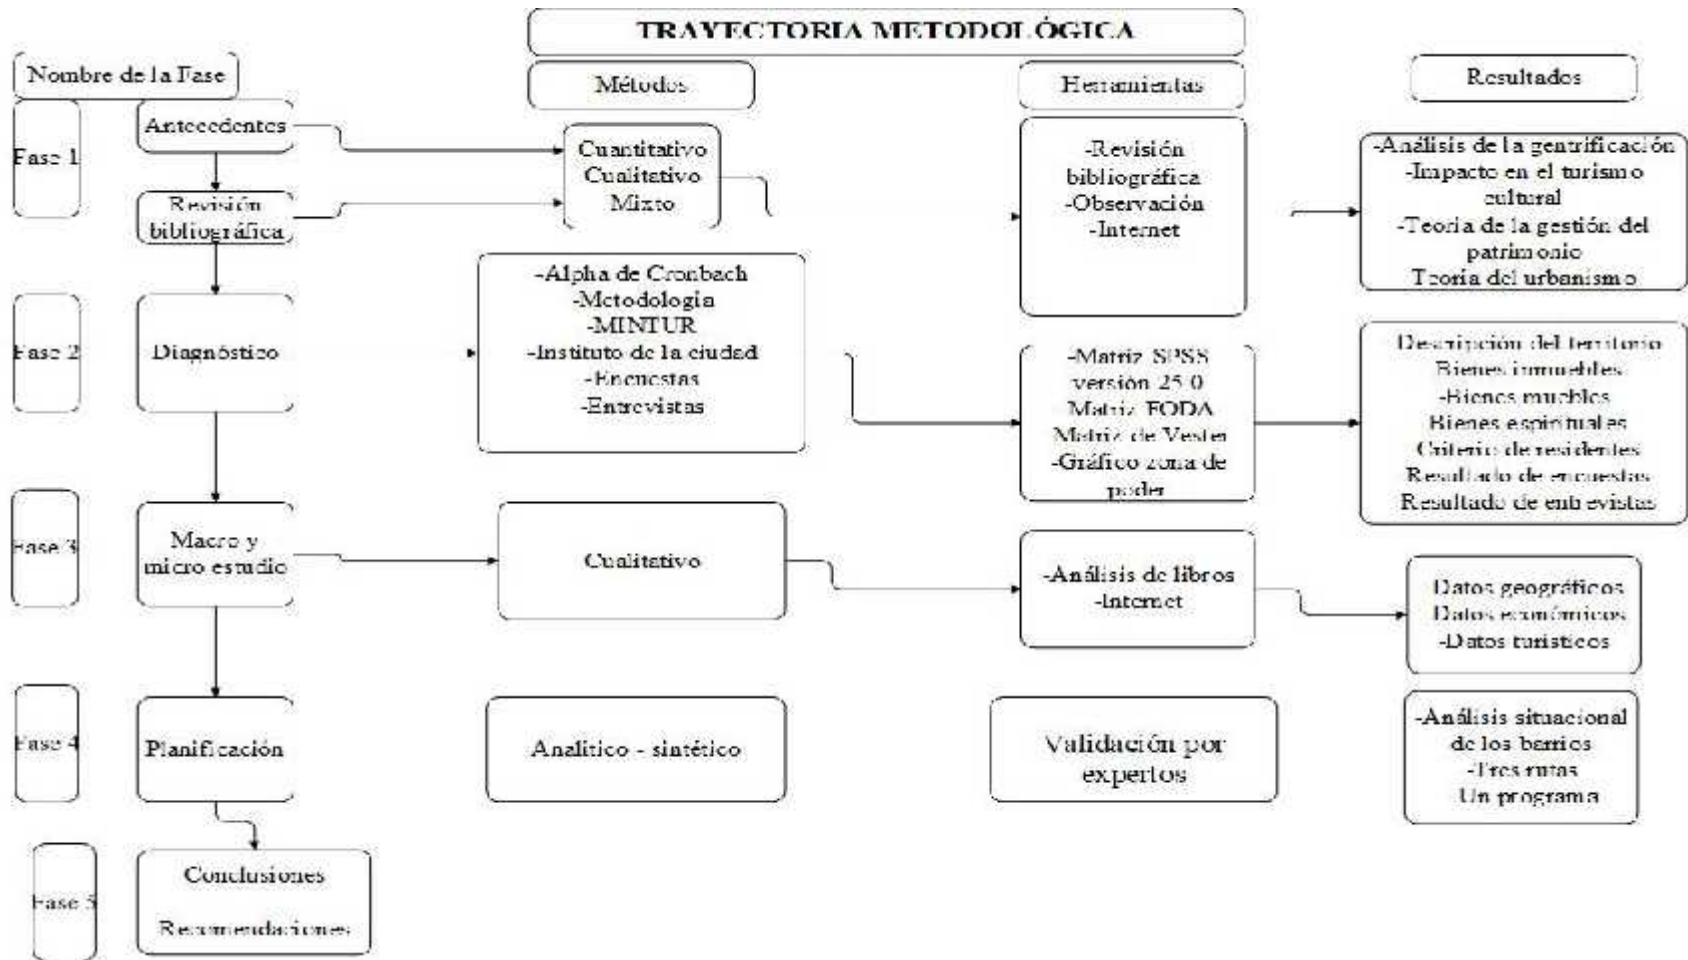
TRAYECTORIA METODOLÓGICA

Nombre de la Fase

Métodos

Herramientas

Resultados

Fase 1

Antecedentes

Revisión bibliográfica

Cuantitativo
Cualitativo
Mixto

-Revisión bibliográfica
-Observación
-Internet

-Análisis de la gentrificación
-Impacto en el turismo cultural
-Teoria de la gestión del patrimonio
Teoria del urbanismo

Fase 2

Diagnóstico

-Alpha de Cronbach
-Metodologia
-MINTUR
-Instituto de la ciudad
-Encuestas
-Entrevistas

-Matriz SPSS versión 25.0
Matriz FODA
Matriz de Vester
-Gráfico zona de poder

Descripción del territorio
Bienes inmuebles
-Bienes muebles
Bienes espirituales
Criterio de residentes
Resultado de encuestas
Resultado de entrevistas

Fase 3

Macro y micro estudio

Cualitativo

-Análisis de libros
-Internet

Datos geográficos
Datos económicos
-Datos turísticos

Fase 4

Planificación

Analítico - sintético

Validación por expertos

-Análisis situacional de los barrios
-Tres rutas
Un programa

Fase 5

Conclusiones

Recomendaciones